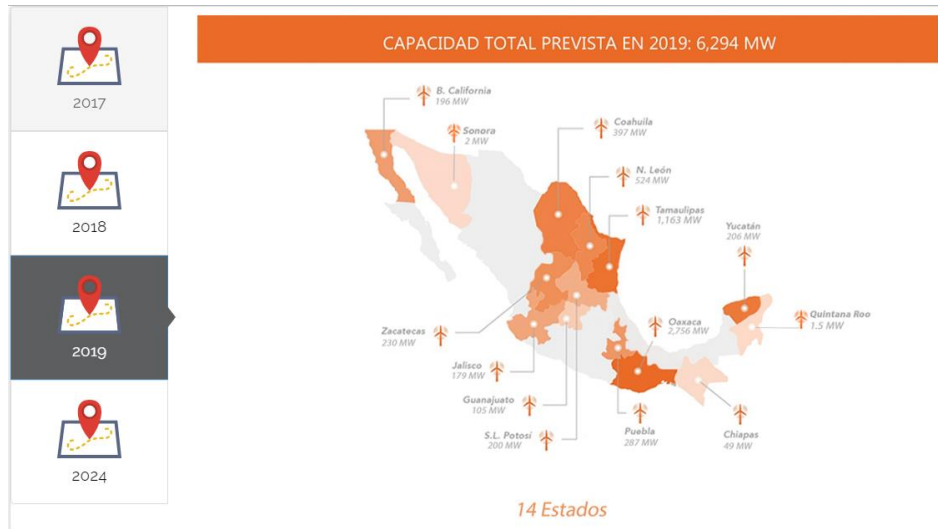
2017

2018

2019

2024

CAPACIDAD TOTAL PREVISTA EN 2019: 6,294 MW

B. California
196 MW

Sonora
2 MW

Coahuila
397 MW

N. León
524 MW

Tamaulipas
1,163 MW

Yucatán
206 MW

Quintana Roo
1.5 MW

Zacatecas
230 MW

Oaxaca
2,756 MW

Jalisco
179 MW

Guanajuato
105 MW

S.L. Potosí
200 MW

Puebla
287 MW

Chiapas
49 MW

14 Estados